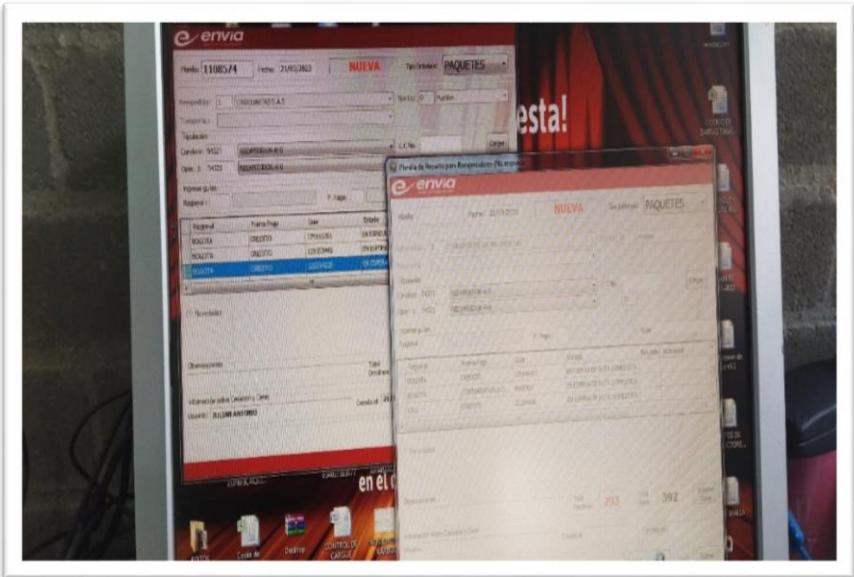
envia

Planilla 1108574 Fecha 21/05/2023 NUEVA Tipo Entrega PAQUETES

Responsable
Transportes

Tripulación
Conductor
Oper. 1

Ingreso guías
Regional

| Regional | Forma Pago | Guía | Estado |
|---|---|---|---|
| BOGOTA | CREDITO | | EN ESPERA |
| BOGOTA | CREDITO | | EN ESPERA |
| BOGOTA | CREDITO | | EN ESPERA |

Novedades

Observaciones

Información sobre Creación y Cierre
Usuario: JULIAN ANTONIO

esta!

Planilla de Reparto para Responsables

envia

Planilla Fecha 21/05/2023 NUEVA Tipo Entrega PAQUETES

Tripulación
Conductor
Oper. 1

Regional F. Pago

| Regional | Forma Pago | Guía | Estado |
|---|---|---|---|
| BOGOTA | CREDITO | | EN ESPERA DE SER CARGADO |
| BOGOTA | CONTRAENTREGA | | EN ESPERA DE SER CARGADO |
| CALI | CREDITO | | EN ESPERA DE SER CARGADO |

Novedades

Observaciones Total Unidades 293 392

en el c

CONTROL DE CARGUE